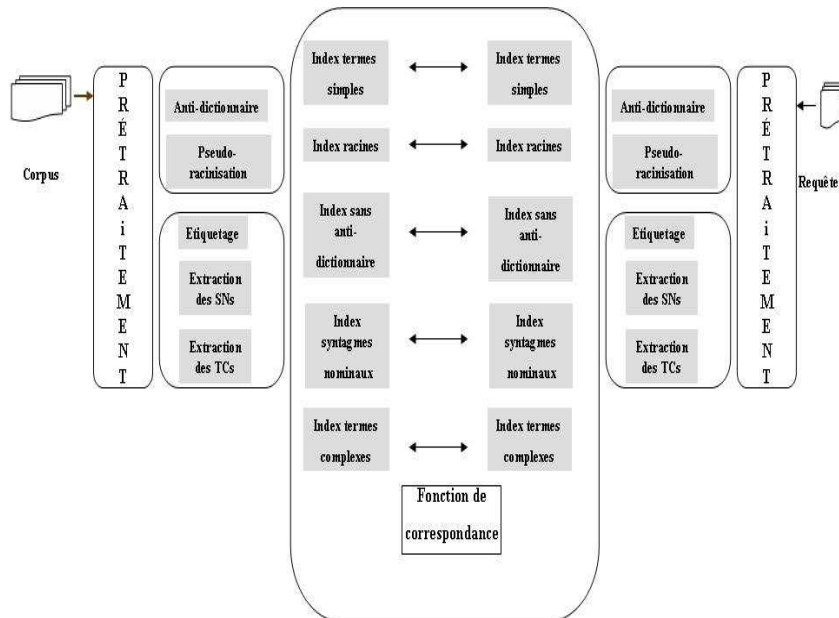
Corpus

PRÉTRAiTEMENT

Anti-dictionnaire

Pseudo-racinisation

Etiquetage

Extraction des SNs

Extraction des TCs

Index termes simples

Index termes simples

Index racines

Index racines

Index sans anti-dictionnaire

Index sans anti-dictionnaire

Index syntagmes nominaux

Index syntagmes nominaux

Index termes complexes

Index termes complexes

Fonction de correspondance

Anti-dictionnaire

Pseudo-racinisation

Etiquetage

Extraction des SNs

Extraction des TCs

PRÉTRAiTEMENT

Requête